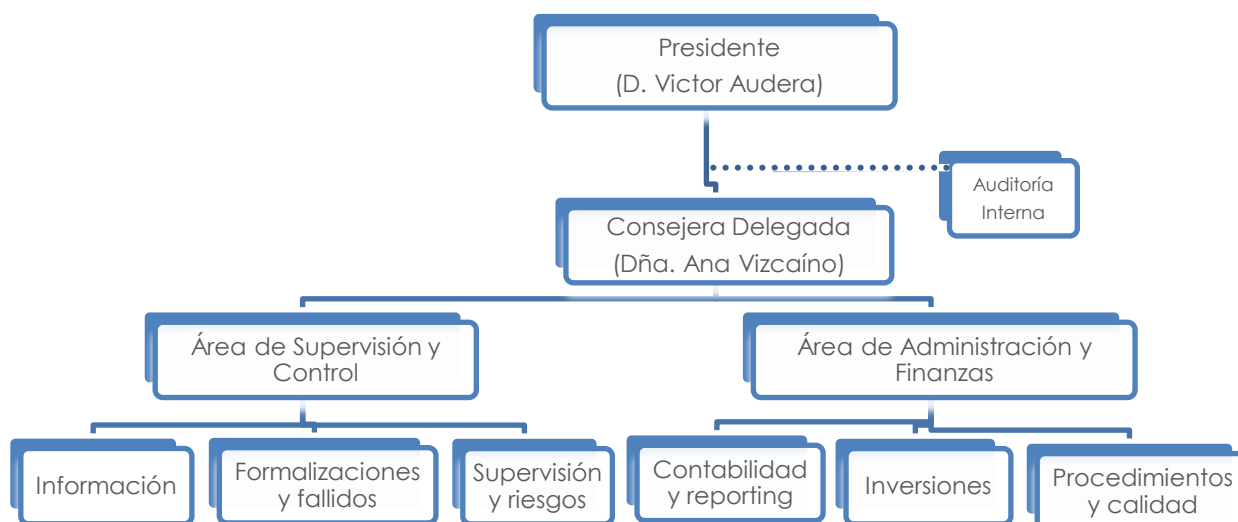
Presidente
(D. Victor Audera)

Auditoría Interna

Consejera Delegada
(Dña. Ana Vizcaíno)

Área de Supervisión y Control

Área de Administración y Finanzas

Información

Formalizaciones y fallidos

Supervisión y riesgos

Contabilidad y reporting

Inversiones

Procedimientos y calidad